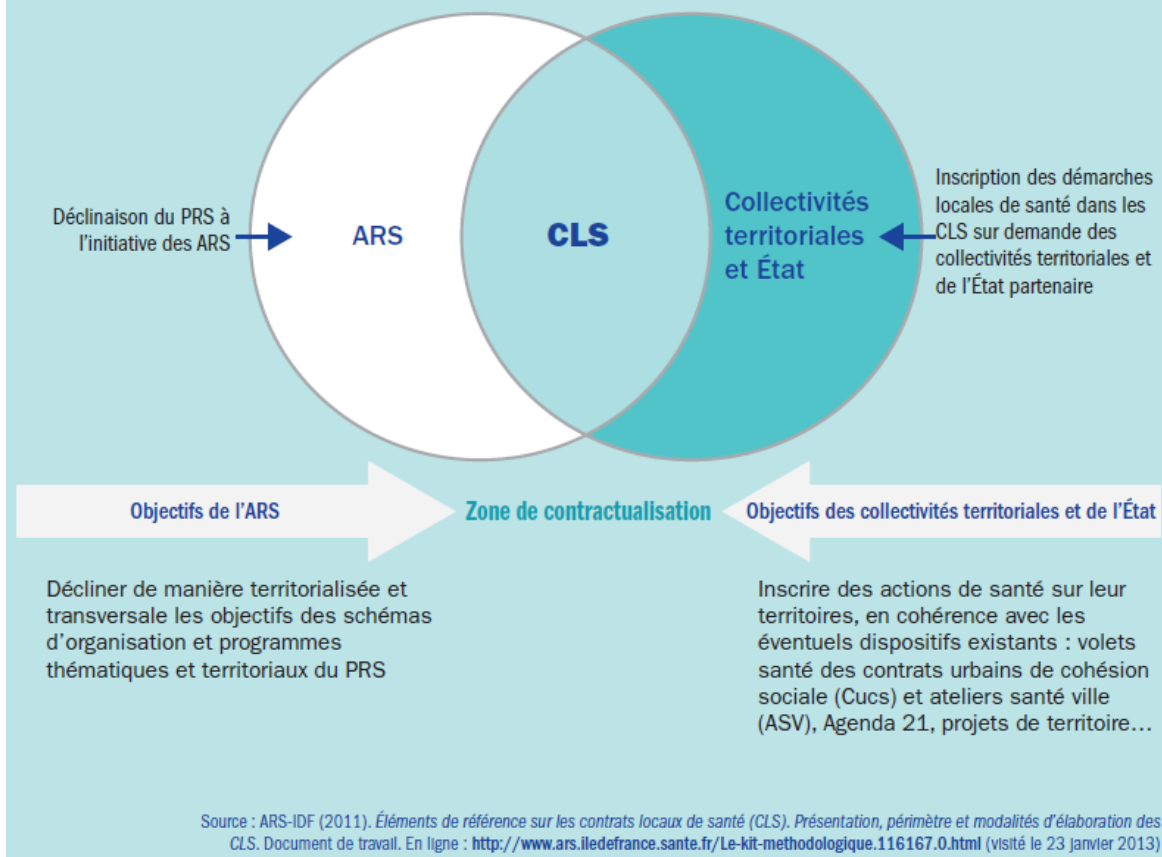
Déclinaison du PRS à l'initiative des ARS

ARS

CLS

Collectivités territoriales et État

Inscription des démarches locales de santé dans les CLS sur demande des collectivités territoriales et de l'État partenaire

Objectifs de l'ARS

Zone de contractualisation

Objectifs des collectivités territoriales et de l'État

Décliner de manière territorialisée et transversale les objectifs des schémas d'organisation et programmes thématiques et territoriaux du PRS

Inscrire des actions de santé sur leur territoires, en cohérence avec les éventuels dispositifs existants : volets santé des contrats urbains de cohésion sociale (Cucs) et ateliers santé ville (ASV), Agenda 21, projets de territoire…

Source : ARS-IDF (2011). Éléments de référence sur les contrats locaux de santé (CLS). Présentation, périmètre et modalités d'élaboration des CLS. Document de travail. En ligne : http://www.ars.iledefrance.sante.fr/Le-kit-methodologique.116167.0.html (visité le 23 janvier 2013)